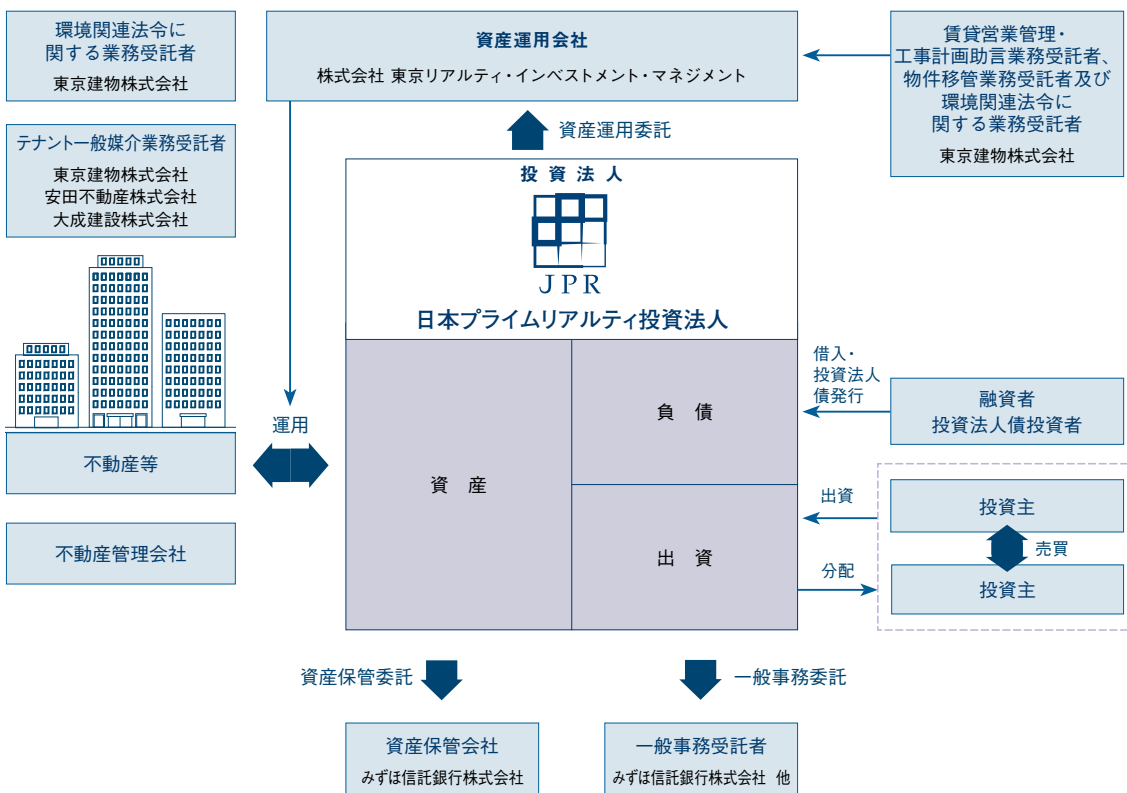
環境関連法令に関する業務受託者
東京建物株式会社

テナント一般媒介業務受託者
東京建物株式会社
安田不動産株式会社
大成建設株式会社

資産運用会社
株式会社 東京リアルティ・インベストメント・マネジメント

賃貸営業管理・工事計画助言業務受託者、物件移管業務受託者及び環境関連法令に関する業務受託者
東京建物株式会社

資産運用委託

投資法人
JPR
日本プライムリアルティ投資法人

運用

不動産等

不動産管理会社

資産

負債

出資

借入・投資法人債発行

融資者
投資法人債投資者

出資

分配

投資主

売買

投資主

資産保管委託

一般事務委託

資産保管会社
みずほ信託銀行株式会社

一般事務受託者
みずほ信託銀行株式会社 他